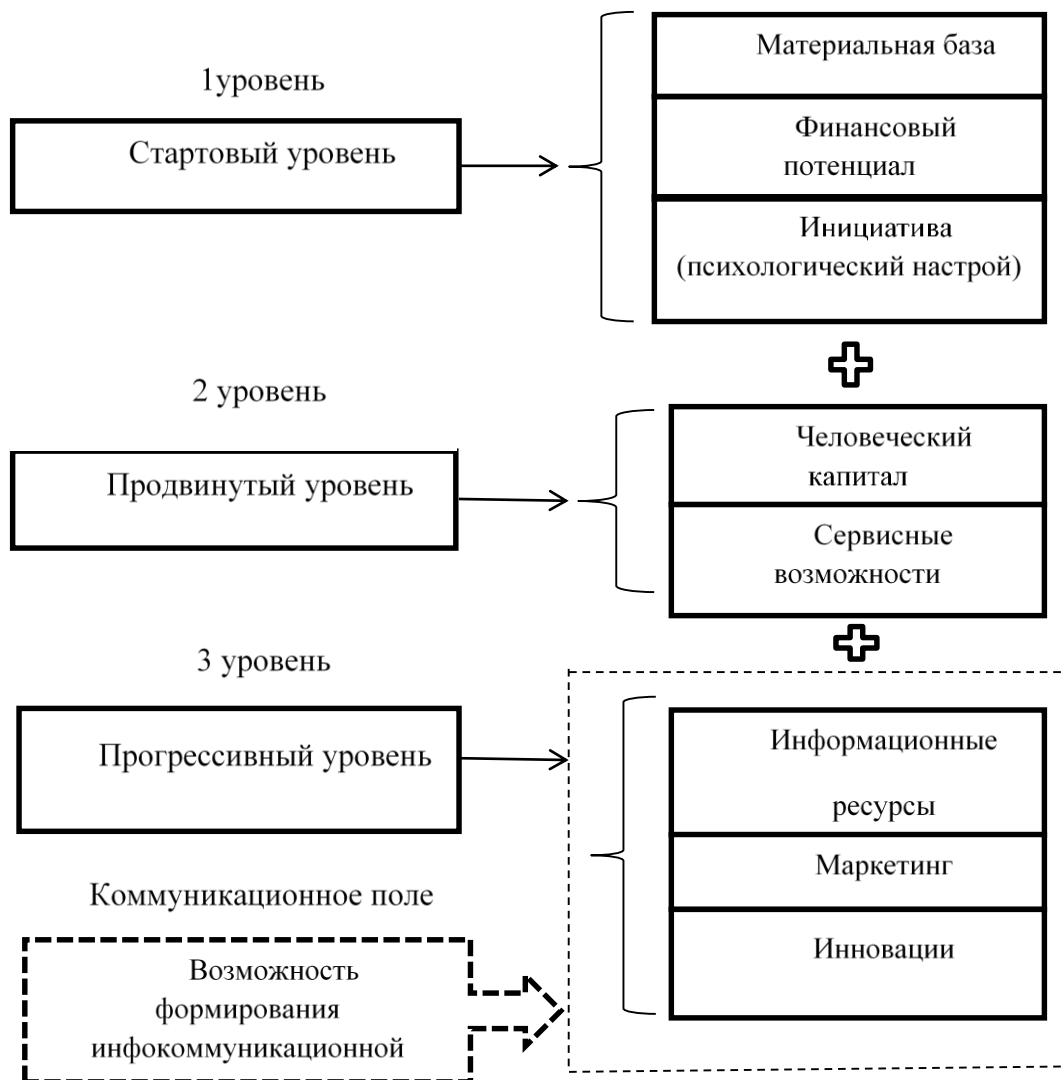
1уровень

Стартовый уровень

Материальная база

Финансовый потенциал

Инициатива (психологический настрой)

2 уровень

Продвинутый уровень

Человеческий капитал

Сервисные возможности

3 уровень

Прогрессивный уровень

Информационные ресурсы

Маркетинг

Инновации

Коммуникационное поле

Возможность формирования инфокоммуникационной